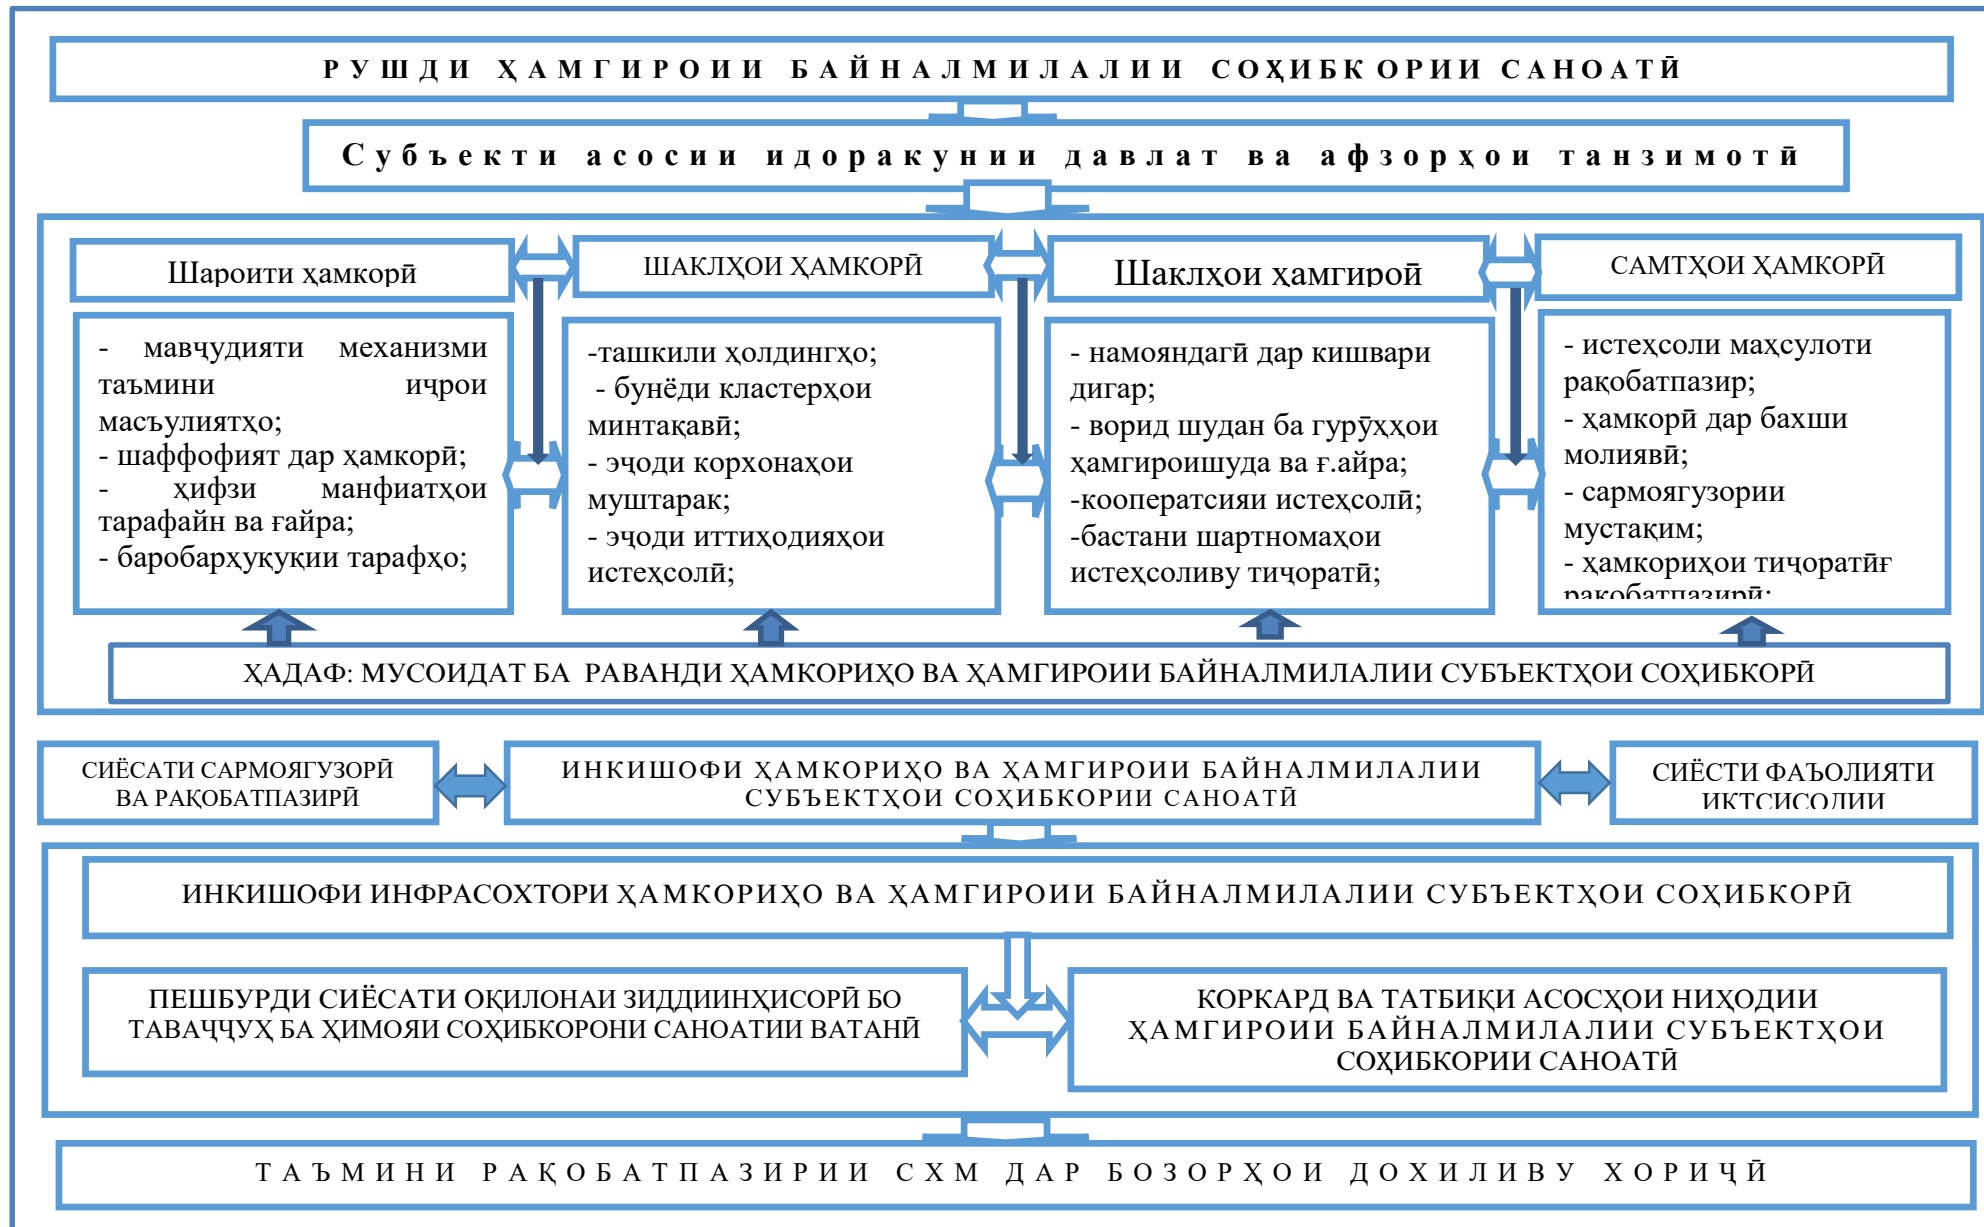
РУШДИ ҲАМГИРОИИ БАЙНАЛМИЛАЛИИ СОҲИБКОРИИ САНОАТӢ

Субъекти асосии идоракунии давлат ва афзорҳои танзимотӣ

Шароити ҳамкорӣ

ШАКЛҲОИ ҲАМКОРӢ

Шаклҳои ҳамгироӣ

САМТҲОИ ҲАМКОРӢ

- мавҷудияти механизми таъмини иҷрои масъулиятҳо;
- шаффофият дар ҳамкорӣ;
- ҳифзи манфиатҳои тарафайн ва ғайра;
- баробарҳуқуқии тарафҳо;

-ташкили ҳолдингҳо;
- бунёди кластерҳои минтақавӣ;
- эҷоди корхонаҳои муштарак;
- эҷоди иттиҳодияҳои истеҳсолӣ;

- намояндагӣ дар кишвари дигар;
- ворид шудан ба гурӯҳҳои ҳамгироишуда ва ғ.айра;
-кооператсияи истеҳсолӣ;
-бастани шартномаҳои истеҳсоливу тиҷоратӣ;

- истеҳсоли маҳсулоти рақобатпазир;
- ҳамкорӣ дар бахши молиявӣ;
- сармоягузории мустақим;
- ҳамкориҳои тиҷоратӣ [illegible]

ҲАДАФ: МУСОИДАТ БА РАВАНДИ ҲАМКОРИҲО ВА ҲАМГИРОИИ БАЙНАЛМИЛАЛИИ СУБЪЕКТҲОИ СОҲИБКОРӢ

СИЁСАТИ САРМОЯГУЗОРӢ ВА РАҚОБАТПАЗИРӢ

ИНКИШОФИ ҲАМКОРИҲО ВА ҲАМГИРОИИ БАЙНАЛМИЛАЛИИ СУБЪЕКТҲОИ СОҲИБКОРИИ САНОАТӢ

СИЁСТИ ФАЪОЛИЯТИ ИКТСИСОДИИ

ИНКИШОФИ ИНФРАСОХТОРИ ҲАМКОРИҲО ВА ҲАМГИРОИИ БАЙНАЛМИЛАЛИИ СУБЪЕКТҲОИ СОҲИБКОРӢ

ПЕШБУРДИ СИЁСАТИ ОҚИЛОНАИ ЗИДДИИНҲИСОРӢ БО ТАВАҶҶУҲ БА ҲИМОЯИ СОҲИБКОРОНИ САНОАТИИ ВАТАНӢ

КОРКАРД ВА ТАТБИҚИ АСОСҲОИ НИҲОДИИ ҲАМГИРОИИ БАЙНАЛМИЛАЛИИ СУБЪЕКТҲОИ СОҲИБКОРИИ САНОАТӢ

ТАЪМИНИ РАҚОБАТПАЗИРИИ СХМ ДАР БОЗОРҲОИ ДОХИЛИВУ ХОРИҶӢ